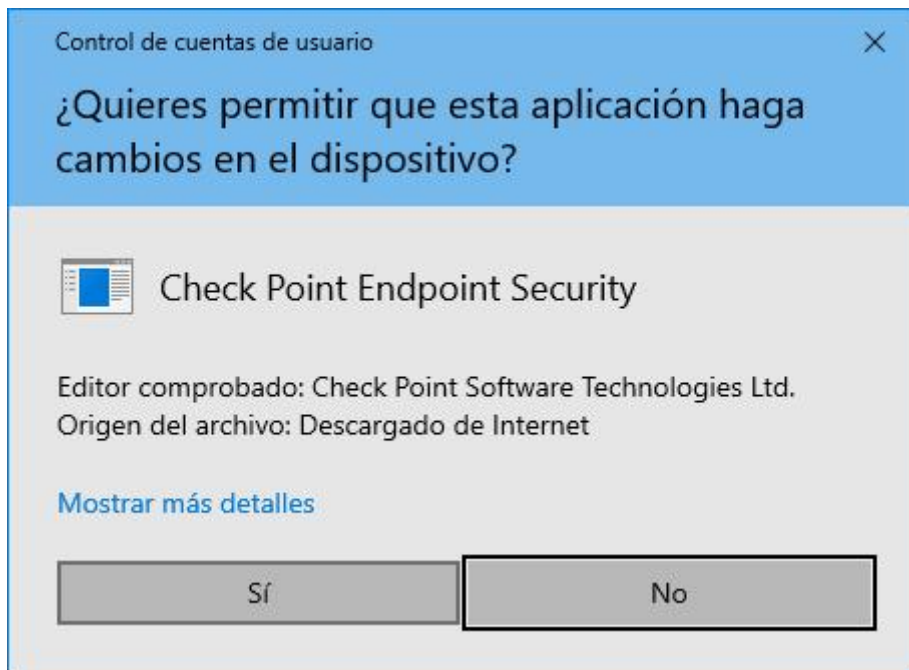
Control de cuentas de usuario

×

¿Quieres permitir que esta aplicación haga cambios en el dispositivo?

Check Point Endpoint Security

Editor comprobado: Check Point Software Technologies Ltd.
Origen del archivo: Descargado de Internet

Mostrar más detalles

Sí

No